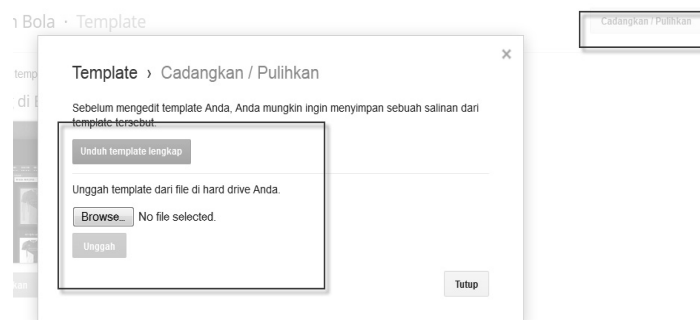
n Bola · Template

Cadangkan / Pulihkan

temp

di E

×

Template › Cadangkan / Pulihkan

Sebelum mengedit template Anda, Anda mungkin ingin menyimpan sebuah salinan dari template tersebut.

Unduh template lengkap

Unggah template dari file di hard drive Anda.

Browse... No file selected.

Unggah

kan

Tutup